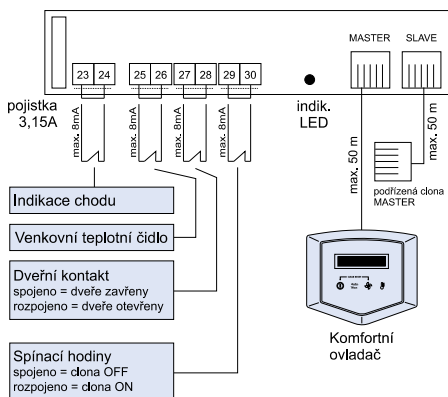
MASTER SLAVE

23 24 25 26 27 28 29 30

pojistka 3,15A

max. 8mA max. 8mA max. 8mA max. 8mA

indik. LED

max. 50 m

max. 50 m

podřízená clona MASTER

Indikace chodu

Venkovní teplotní čidlo

Dveřní kontakt
spojeno = dveře zavřeny
rozpojeno = dveře otevřeny

Spínací hodiny
spojeno = clona OFF
rozpojeno = clona ON

Komfortní ovladač